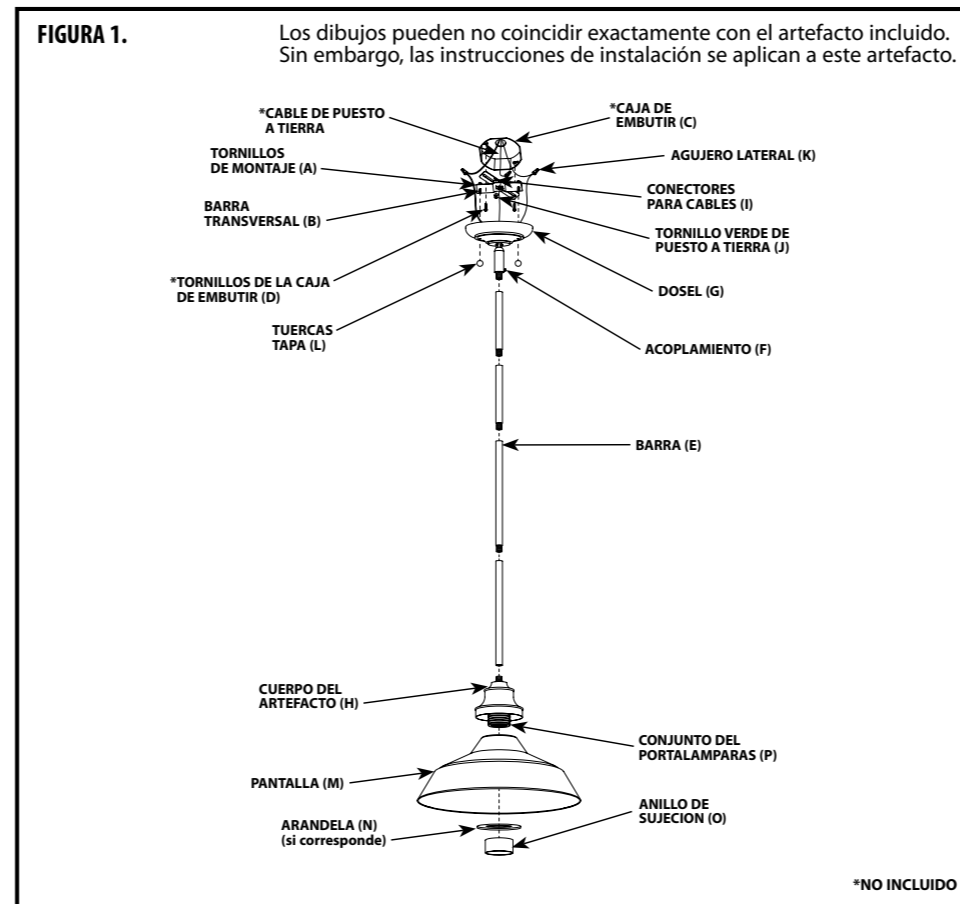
FIGURA 1.

Los dibujos pueden no coincidir exactamente con el artefacto incluido. Sin embargo, las instrucciones de instalación se aplican a este artefacto.

*CABLE DE PUESTO A TIERRA

*CAJA DE EMBUTIR (C)

TORNILLOS DE MONTAJE (A)

AGUJERO LATERAL (K)

BARRA TRANSVERSAL (B)

CONECTORES PARA CABLES (I)

TORNILLO VERDE DE PUESTO A TIERRA (J)

*TORNILLOS DE LA CAJA DE EMBUTIR (D)

DOSEL (G)

TUERCAS TAPA (L)

ACOPLAMIENTO (F)

BARRA (E)

CUERPO DEL ARTEFACTO (H)

CONJUNTO DEL PORTALAMPARAS (P)

PANTALLA (M)

ARANDELA (N) (si corresponde)

ANILLO DE SUJECION (O)

*NO INCLUIDO